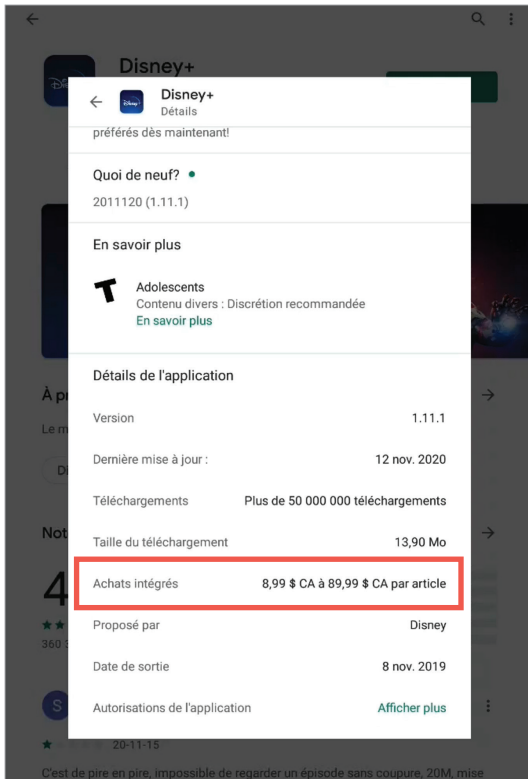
Disney+

Disney+
Détails

préférés dès maintenant!

Quoi de neuf? •

2011120 (1.11.1)

En savoir plus

Adolescents
Contenu divers : Discrétion recommandée
En savoir plus

Détails de l'application

| Version | 1.11.1 |
|---|---|
| Dernière mise à jour : | 12 nov. 2020 |
| Téléchargements | Plus de 50 000 000 téléchargements |
| Taille du téléchargement | 13,90 Mo |
| Achats intégrés | 8,99 $ CA à 89,99 $ CA par article |
| Proposé par | Disney |
| Date de sortie | 8 nov. 2019 |
| Autorisations de l'application | Afficher plus |

À pr

Le m

Not

4

360

S

20-11-15

C'est de pire en pire, impossible de regarder un épisode sans coupure, 20M, mise